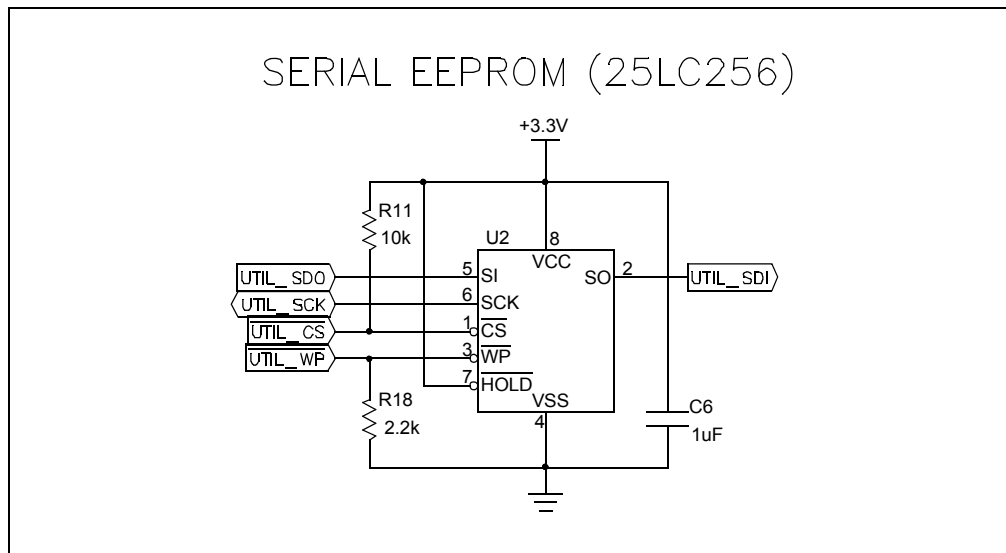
SERIAL EEPROM (25LC256)

+3.3V

R11
10k

U2
8
VCC

UTIL_SDO
5 SI
UTIL_SCK
6 SCK
$\overline{UTIL\_CS}$
1 $\overline{CS}$
$\overline{UTIL\_WP}$
3 $\overline{WP}$
7 $\overline{HOLD}$

SO 2
UTIL_SDI

R18
2.2k

VSS
4

C6
1uF